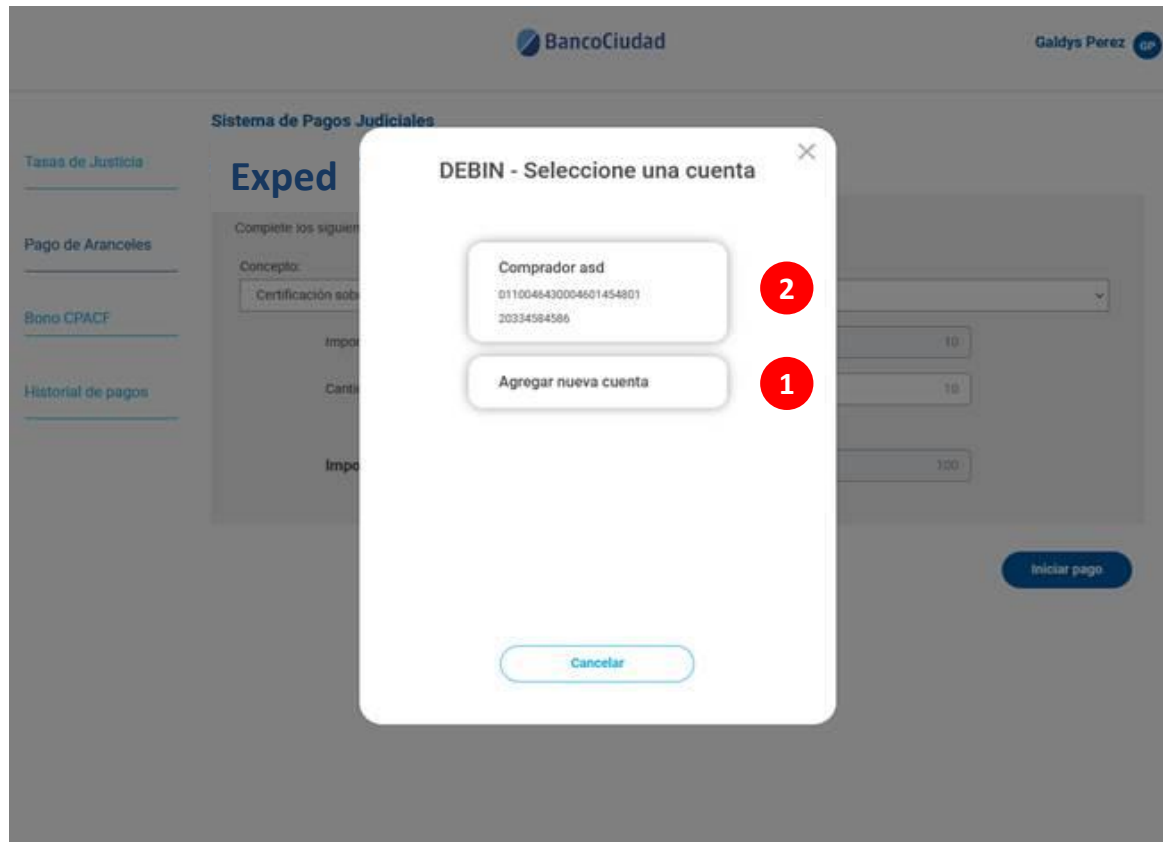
BancoCiudad

Galdys Perez GP

Sistema de Pagos Judiciales

Tasas de Justicia

Pago de Aranceles

Bono CPACF

Historial de pagos

Exped

Complete los siguien

Concepto:

Certificación sob

Impo

Canti

Impo

10

10

100

Iniciar pago

DEBIN - Seleccione una cuenta

×

Comprador asd

0110046430004601454801

20334584586

2

Agregar nueva cuenta

1

Cancelar